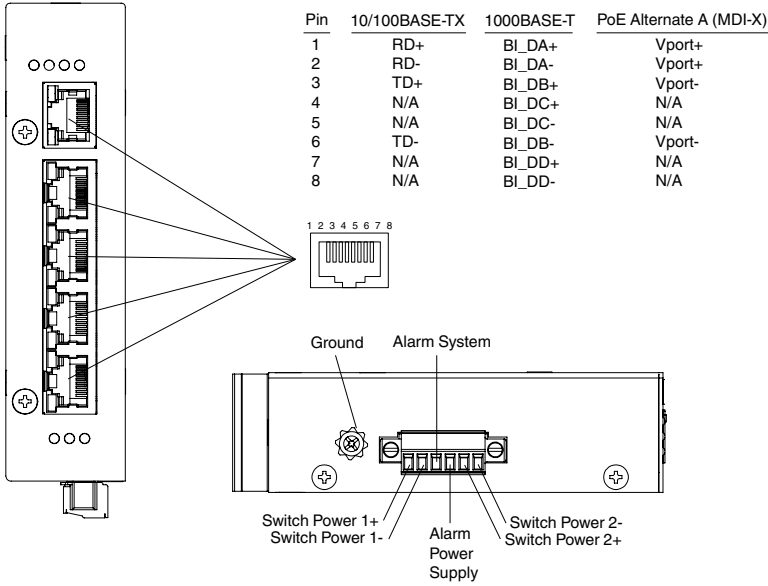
| Pin | 10/100BASE-TX | 1000BASE-T | PoE Alternate A (MDI-X) |
|---|---|---|---|
| 1 | RD+ | BI_DA+ | Vport+ |
| 2 | RD- | BI_DA- | Vport+ |
| 3 | TD+ | BI_DB+ | Vport- |
| 4 | N/A | BI_DC+ | N/A |
| 5 | N/A | BI_DC- | N/A |
| 6 | TD- | BI_DB- | Vport- |
| 7 | N/A | BI_DD+ | N/A |
| 8 | N/A | BI_DD- | N/A |

1 2 3 4 5 6 7 8

Ground

Alarm System

Switch Power 1+
Switch Power 1-

Alarm
Power
Supply

Switch Power 2-
Switch Power 2+